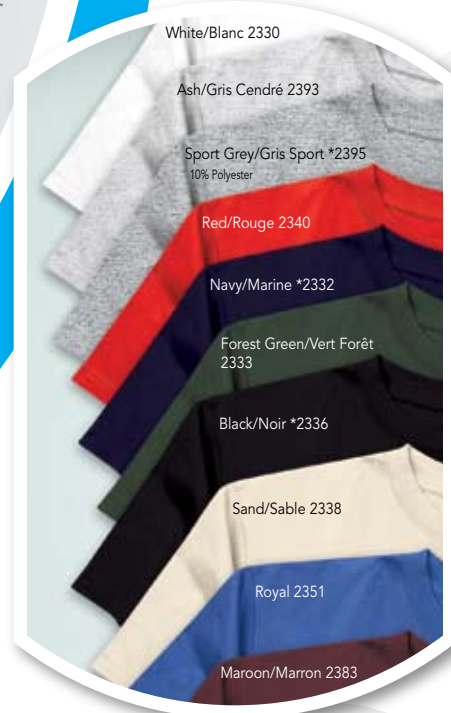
White/Blanc 2330

Ash/Gris Cendré 2393

Sport Grey/Gris Sport *2395
10% Polyester

Red/Rouge 2340

Navy/Marine *2332

Forest Green/Vert Forêt 2333

Black/Noir *2336

Sand/Sable 2338

Royal 2351

Maroon/Marron 2383